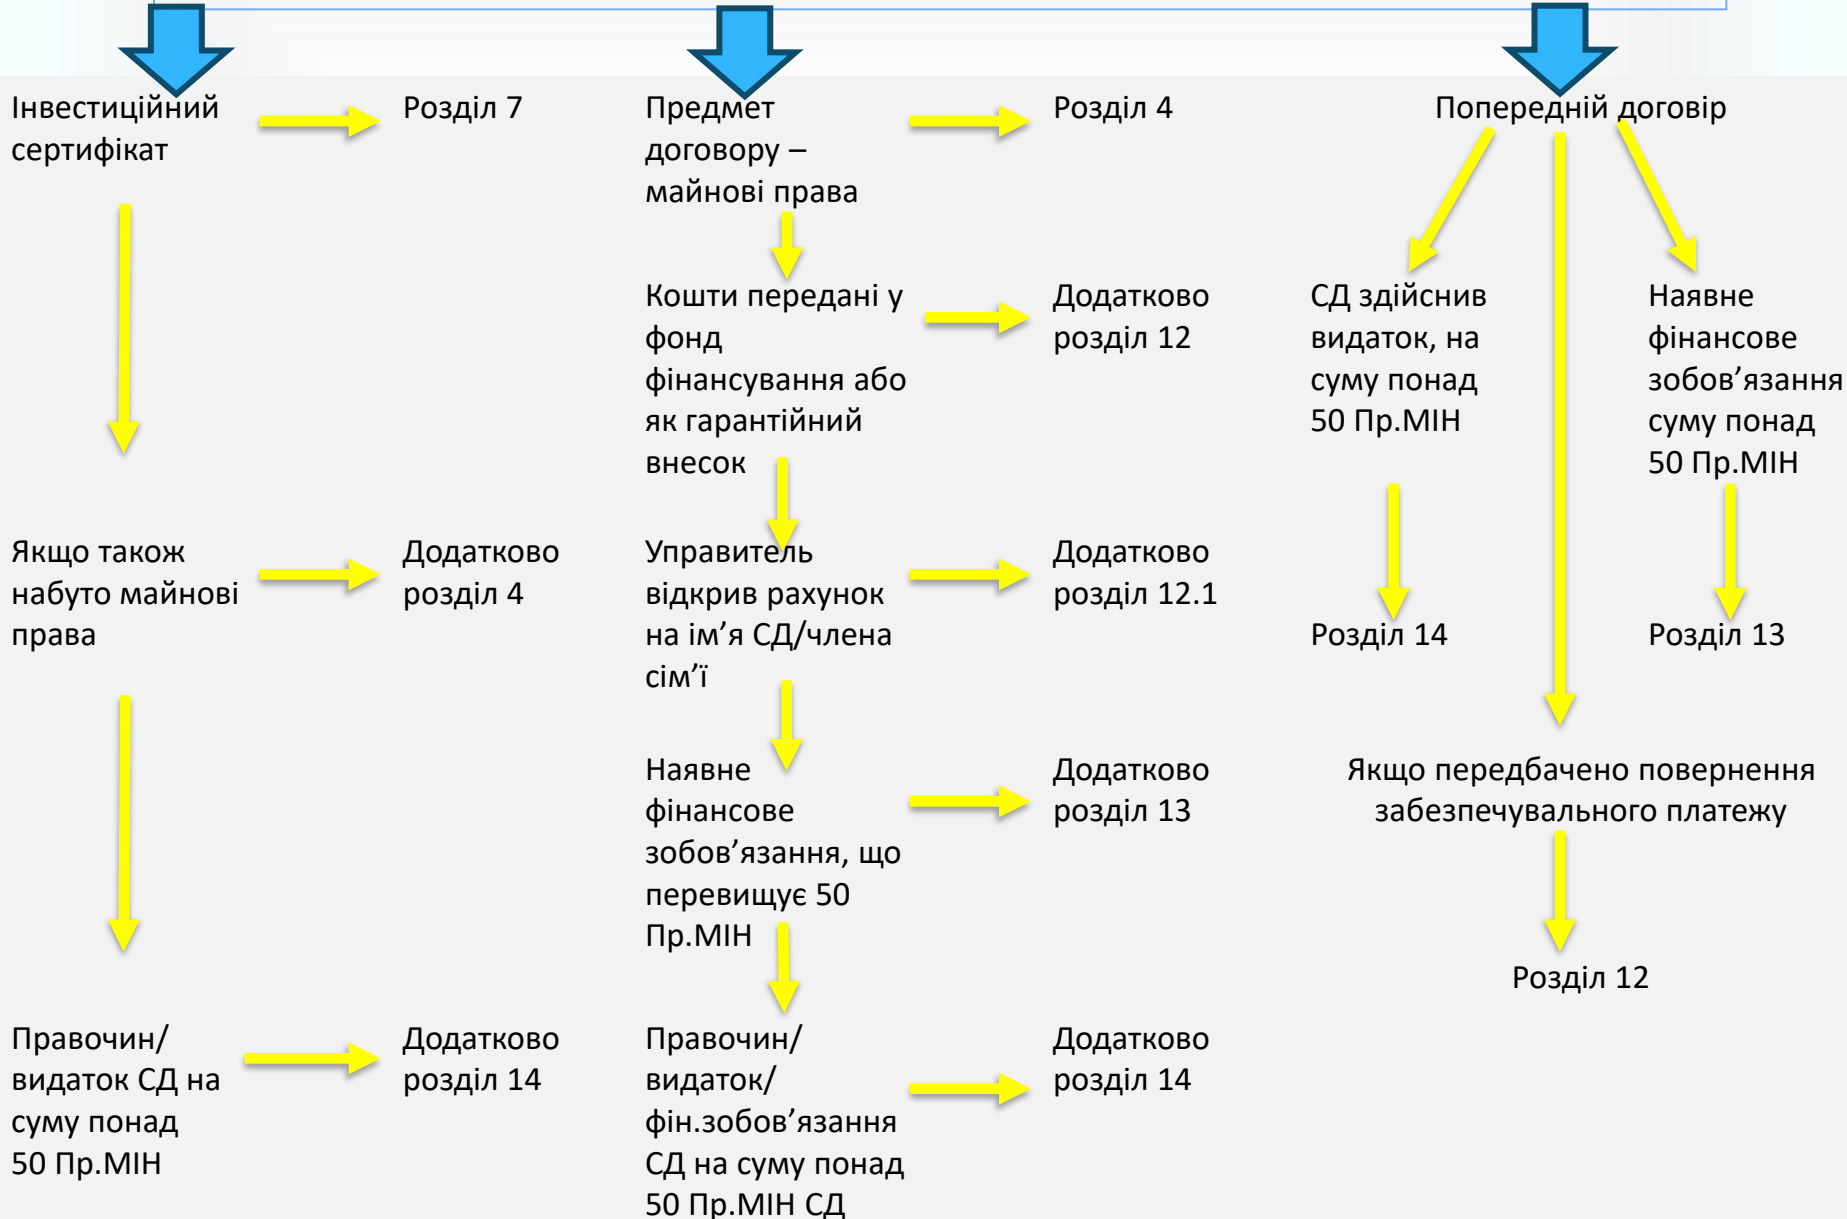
Інвестиційний сертифікат

Розділ 7

Якщо також набуто майнові права

Додатково розділ 4

Правочин/ видаток СД на суму понад 50 Пр.МІН

Додатково розділ 14

Предмет договору – майнові права

Розділ 4

Кошти передані у фонд фінансування або як гарантійний внесок

Додатково розділ 12

Управитель відкрив рахунок на ім'я СД/члена сім'ї

Додатково розділ 12.1

Наявне фінансове зобов'язання, що перевищує 50 Пр.МІН

Додатково розділ 13

Правочин/ видаток/ фін.зобов'язання СД на суму понад 50 Пр.МІН СД

Додатково розділ 14

Попередній договір

СД здійснив видаток, на суму понад 50 Пр.МІН

Розділ 14

Наявне фінансове зобов'язання суму понад 50 Пр.МІН

Розділ 13

Якщо передбачено повернення забезпечувального платежу

Розділ 12